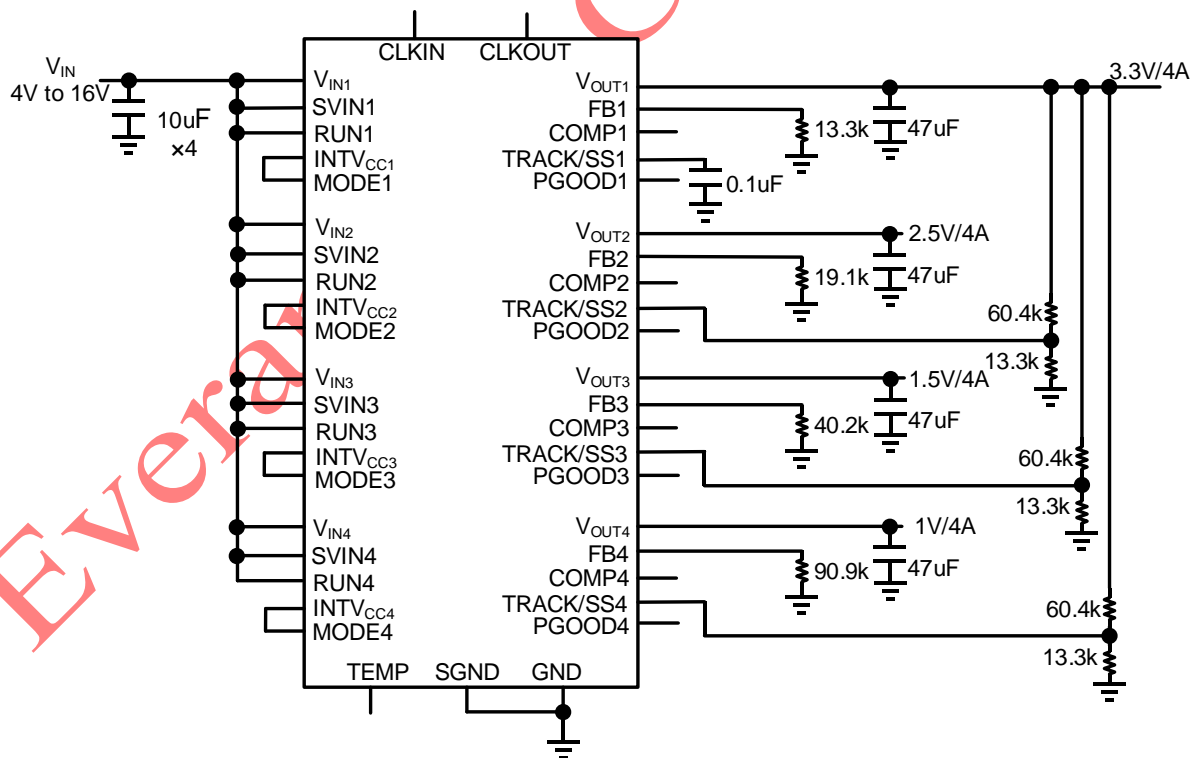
$V_{IN}$
4V to 16V
10uF
×4
CLKIN
CLKOUT
$V_{IN1}$
SVIN1
RUN1
$INTV_{CC1}$
MODE1
$V_{IN2}$
SVIN2
RUN2
$INTV_{CC2}$
MODE2
$V_{IN3}$
SVIN3
RUN3
$INTV_{CC3}$
MODE3
$V_{IN4}$
SVIN4
RUN4
$INTV_{CC4}$
MODE4
TEMP
SGND
GND
$V_{OUT1}$
FB1
COMP1
TRACK/SS1
PGOOD1
$V_{OUT2}$
FB2
COMP2
TRACK/SS2
PGOOD2
$V_{OUT3}$
FB3
COMP3
TRACK/SS3
PGOOD3
$V_{OUT4}$
FB4
COMP4
TRACK/SS4
PGOOD4
3.3V/4A
13.3k
47uF
0.1uF
2.5V/4A
19.1k
47uF
60.4k
13.3k
1.5V/4A
40.2k
47uF
60.4k
13.3k
1V/4A
90.9k
47uF
60.4k
13.3k
Evera